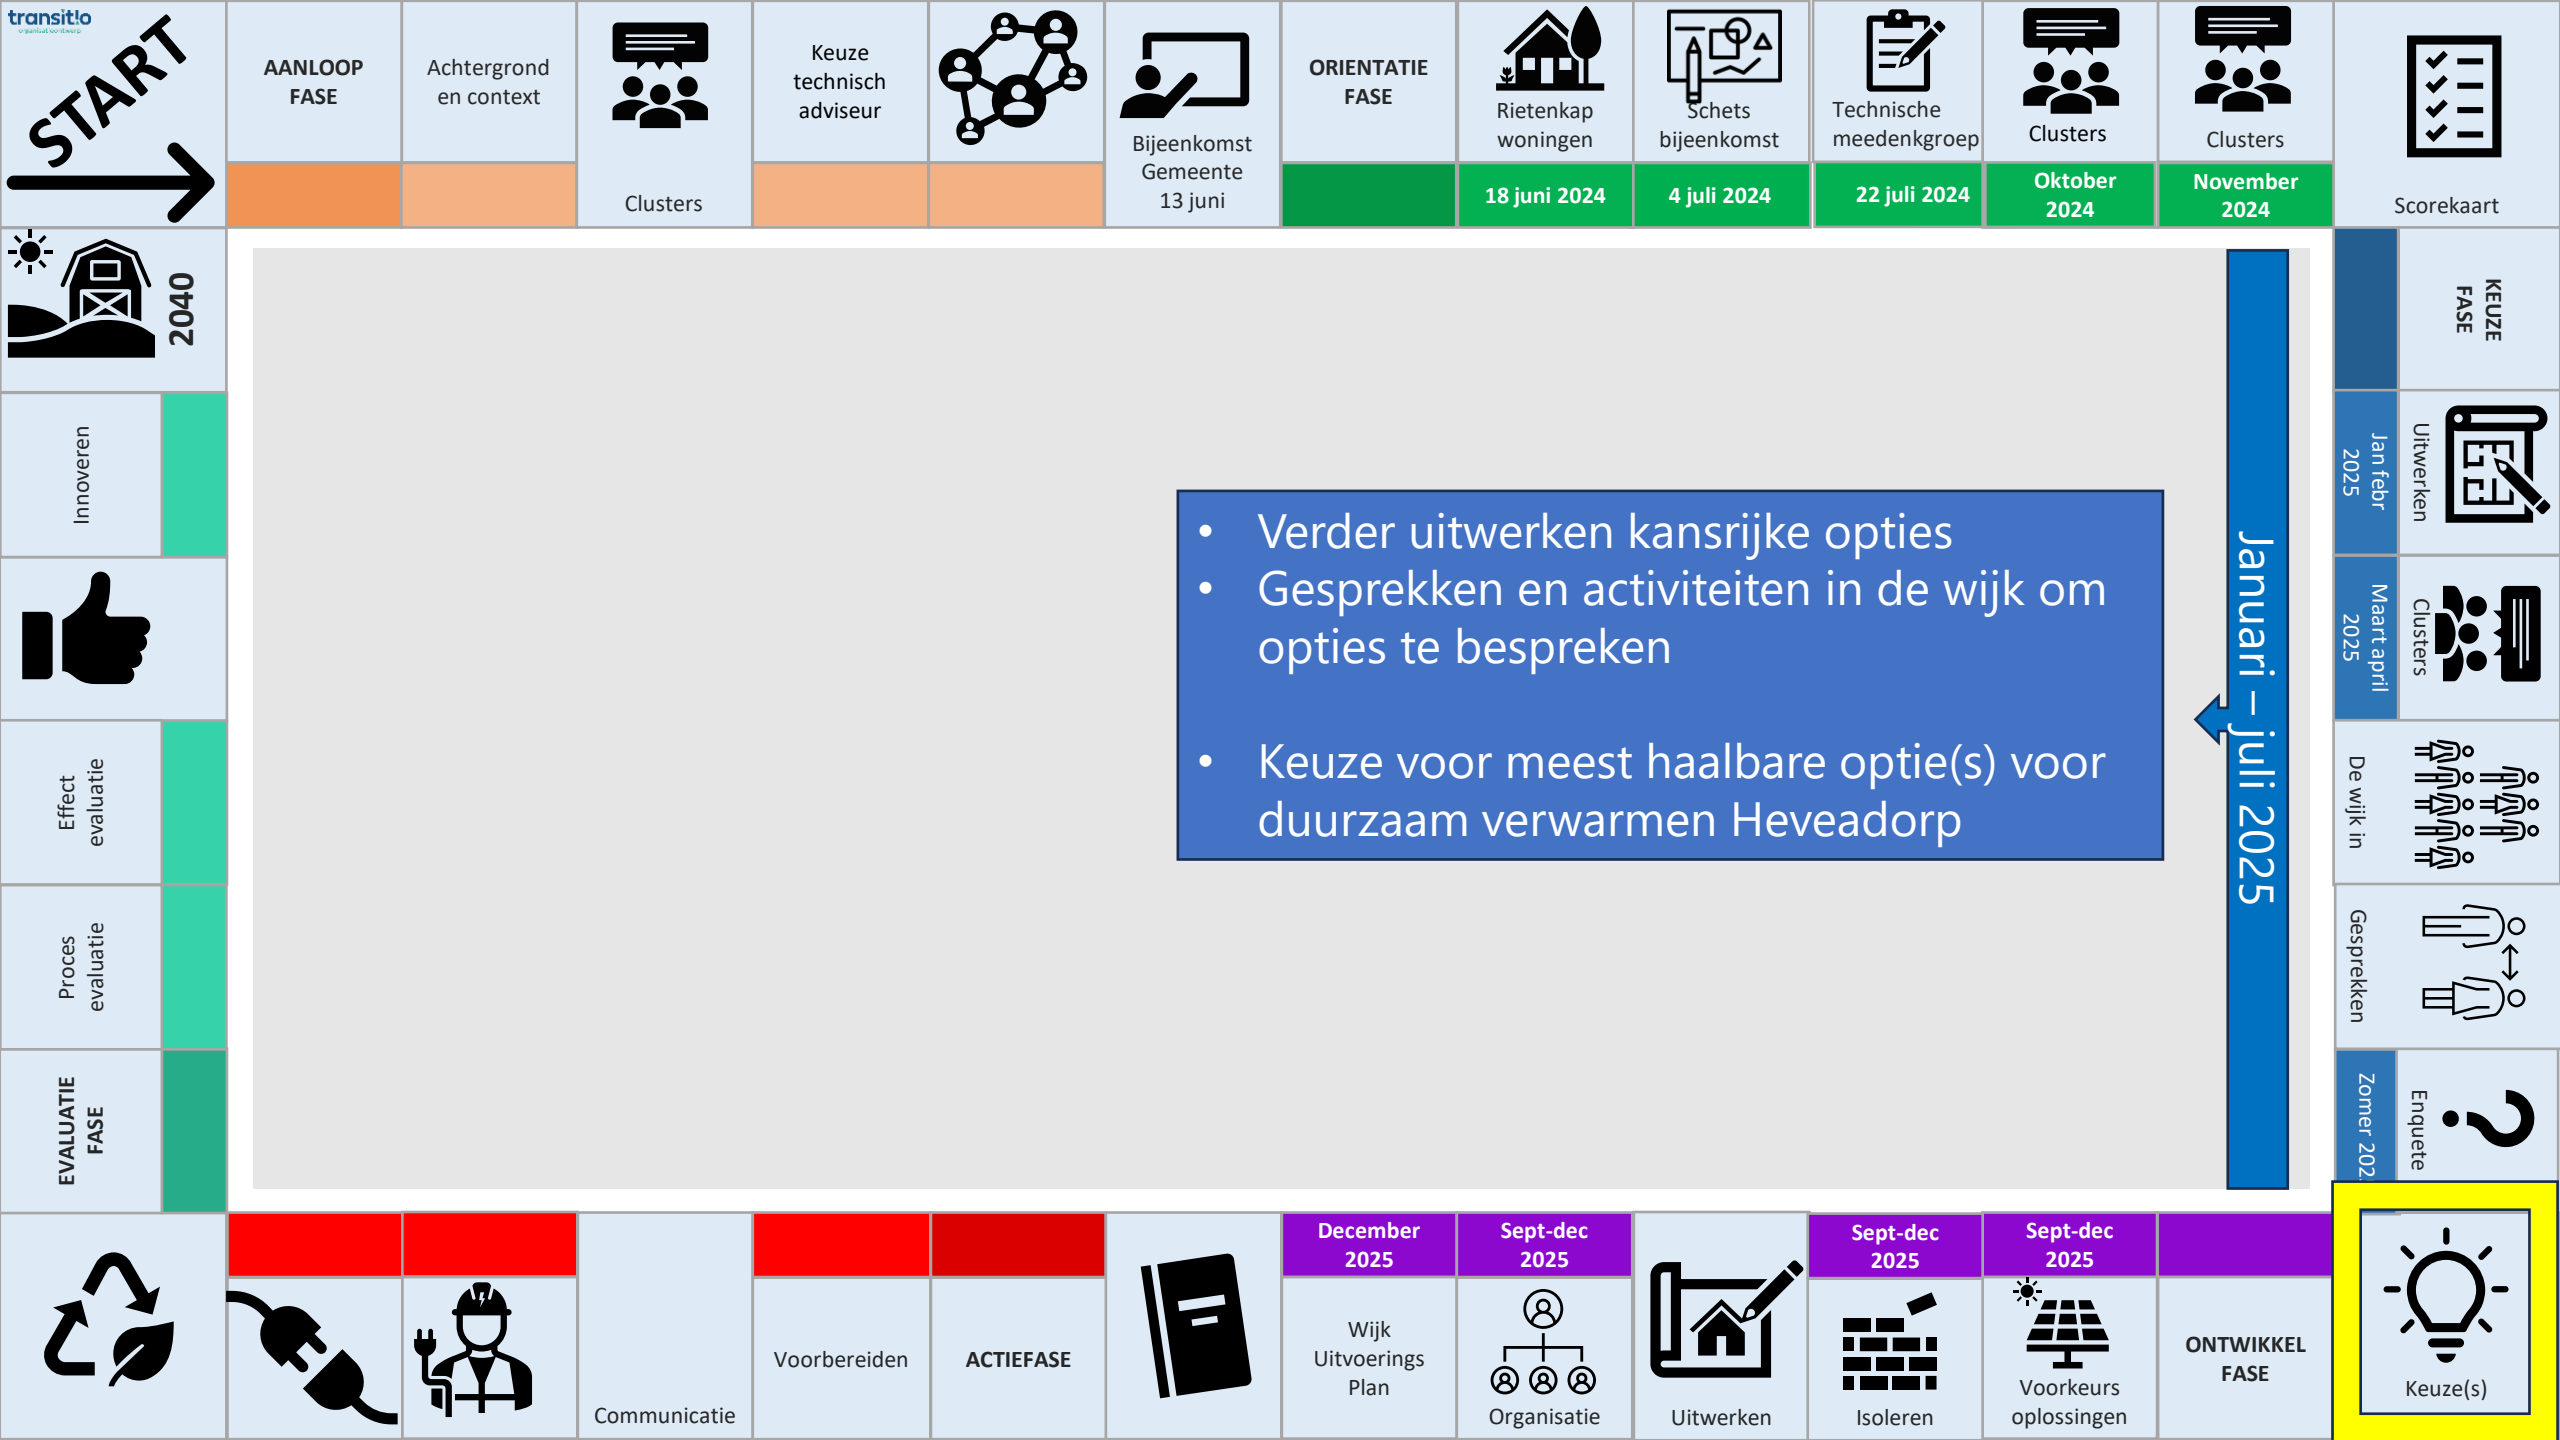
transit!o

START

AANLOOP FASE

Achtergrond en context

Clusters

Keuze technisch adviseur

Bijeenkomst Gemeente 13 juni

ORIENTATIE FASE

Rietenkap woningen

18 juni 2024

Schets bijeenkomst

4 juli 2024

Technische meedenkgroep

22 juli 2024

Clusters

Oktober 2024

Clusters

November 2024

Scorekaart

2040

Innoveren

Effect evaluatie

Proces evaluatie

EVALUATIE FASE

KEUZE FASE

Jan febr 2025

Uitwerken

Maart april 2025

Clusters

De wijk in

Gesprekken

Zomer 202

Enquete

• Verder uitwerken kansrijke opties
• Gesprekken en activiteiten in de wijk om opties te bespreken

• Keuze voor meest haalbare optie(s) voor duurzaam verwarmen Heveadorp

Januari – juli 2025

Communicatie

Voorbereiden

ACTIEFASE

December 2025

Wijk Uitvoerings Plan

Sept-dec 2025

Organisatie

Uitwerken

Sept-dec 2025

Isoleren

Sept-dec 2025

Voorkeurs oplossingen

ONTWIKKEL FASE

Keuze(s)